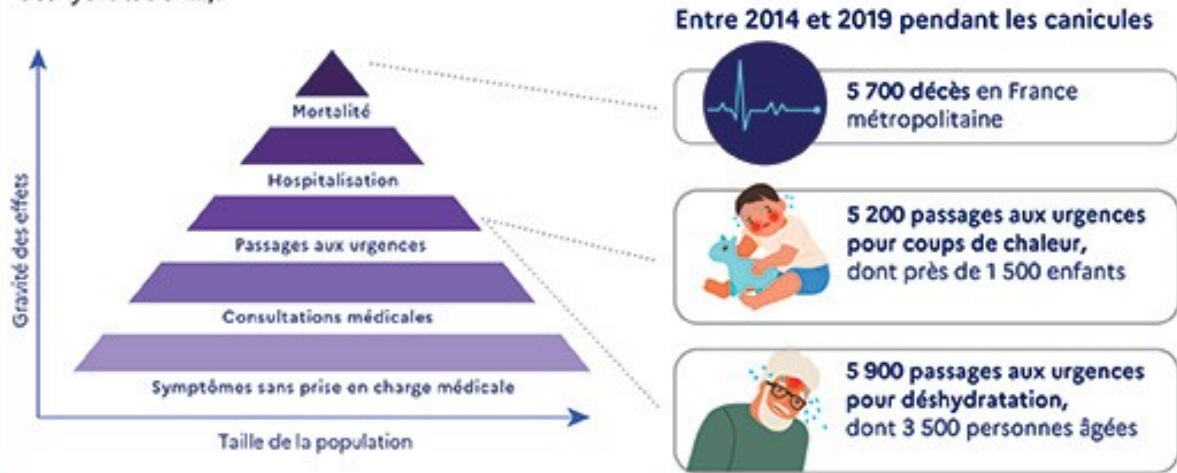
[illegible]

Gravité des effets

Mortalité

Hospitalisation

Passages aux urgences

Consultations médicales

Symptômes sans prise en charge médicale

Taille de la population

Entre 2014 et 2019 pendant les canicules

5 700 décès en France métropolitaine

5 200 passages aux urgences pour coups de chaleur, dont près de 1 500 enfants

5 900 passages aux urgences pour déshydratation, dont 3 500 personnes âgées